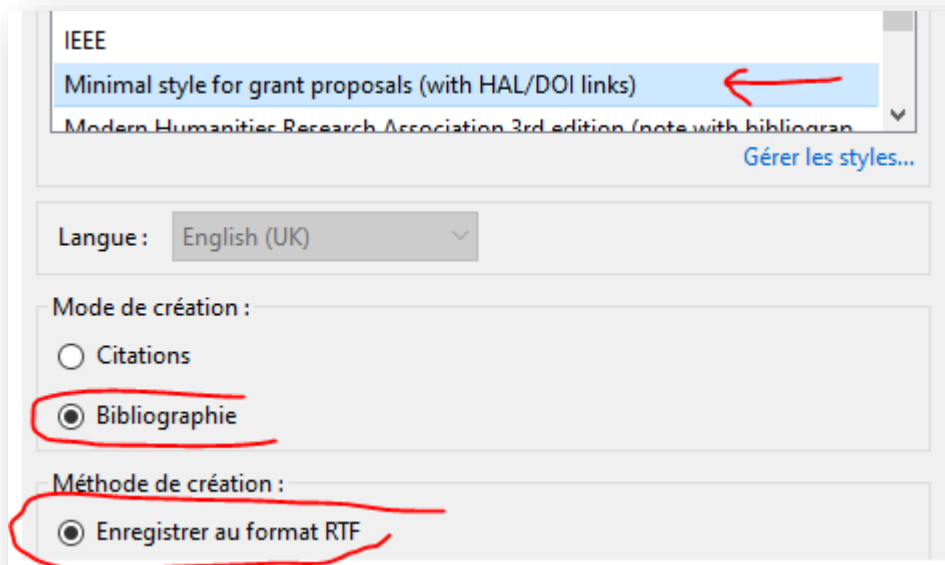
IEEE

Minimal style for grant proposals (with HAL/DOI links)

Modern Humanities Research Association 3rd edition (note with bibliogran

Gérer les styles...

Langue : English (UK)

Mode de création :

Citations

Bibliographie

Méthode de création :

Enregistrer au format RTF